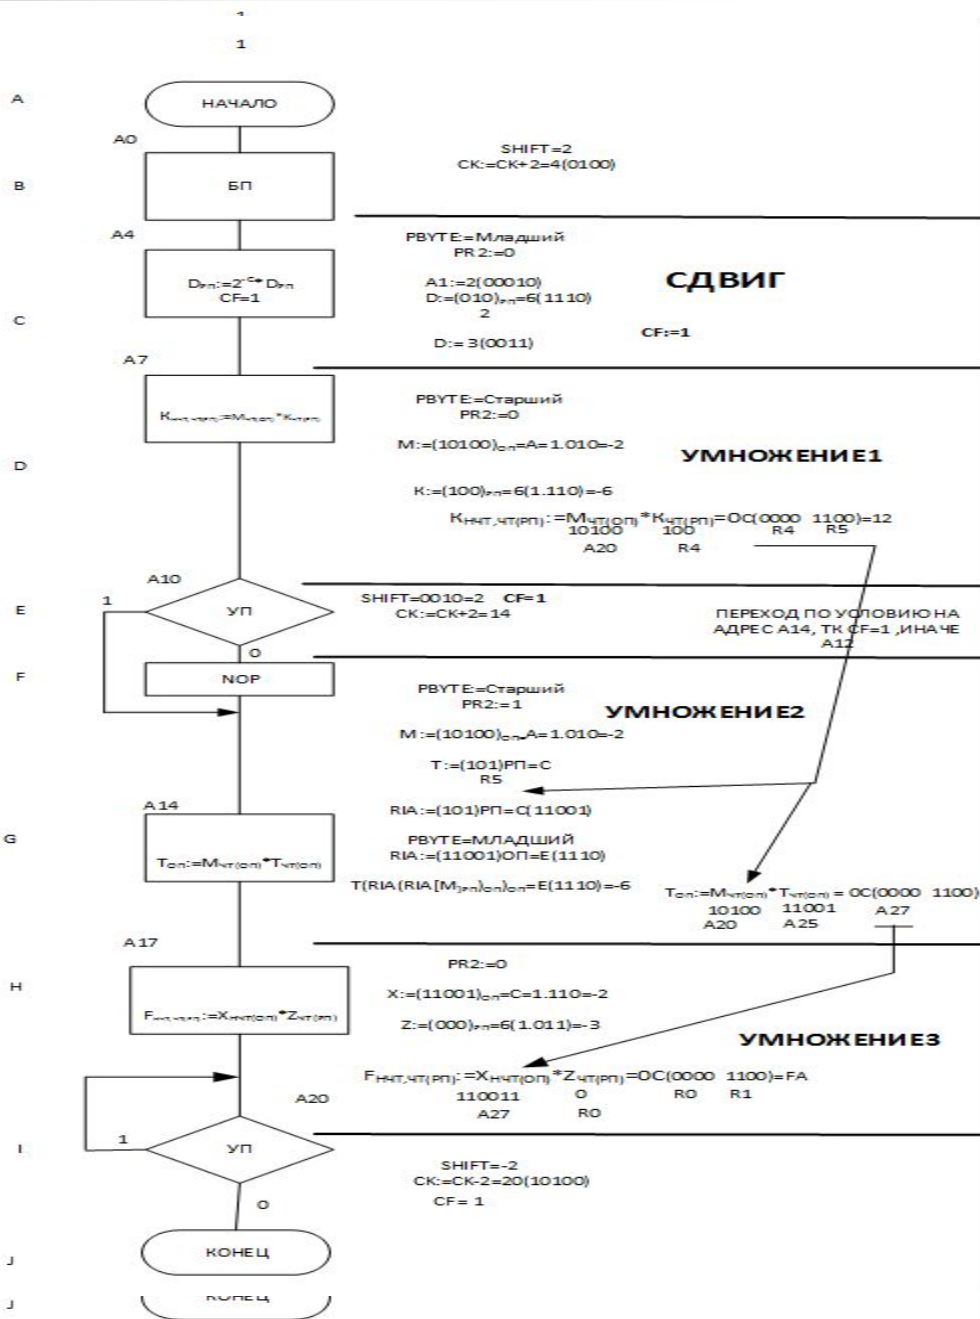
1

1

A

НАЧАЛО

A0

SHIFT=2
CK:=CK+2=4(0100)

B

БП

A4

PBYTE=Младший
PR2:=0

$D_{рп}:=2^{-C}*D_{рп}$
CF=1

A1:=2(00010)
D:=(010)рп=6(1110)
2

СДВИГ

C

CF:=1

D:= 3(0011)

A7

PBYTE=Старший
PR2:=0

$K_{нчт,чт(рп)}:=M_{чт(оп)}*K_{чт(рп)}$

M:=(10100)оп=A=1.010=-2

D

УМНОЖЕНИЕ1

K:=(100)рп=6(1.110)=-6

$K_{НЧТ,ЧТ(РП)}:=M_{ЧТ(ОП)}*K_{ЧТ(РП)}$=0C(0000 1100)=12
10100 100 R4 R5
A20 R4

A10

SHIFT=0010=2 CF=1
CK:=CK+2=14

E

1

УП

ПЕРЕХОД ПО УСЛОВИЮ НА АДРЕС A14, ТК CF=1 ,ИНАЧЕ A12

0

F

NOP

PBYTE=Старший
PR2:=1

УМНОЖЕНИЕ2

M:=(10100)оп=A=1.010=-2

T:=(101)РП=С
R5

A14

RIA:=(101)РП=C(11001)

G

PBYTE=МЛАДШИЙ
RIA:=(11001)ОП=E(1110)

$T_{оп}:=M_{чт(оп)}*T_{чт(оп)}$

T(RIA(RIA[Mзп]оп)оп)оп=E(1110)=-6

$T_{оп}:=M_{чт(оп)}*T_{чт(оп)}$ = 0C(0000 1100)
10100 11001 A27
A20 A25

A17

PR2:=0

H

X:=(11001)оп=C=1.110=-2

$F_{нчт,чт(рп)}:=X_{нчт(оп)}*Z_{чт(рп)}$

Z:=(000)рп=6(1.011)=-3

УМНОЖЕНИЕ3

$F_{НЧТ,ЧТ(РП)}:=X_{НЧТ(ОП)}*Z_{ЧТ(РП)}$=0C(0000 1100)=FA
110011 0 R0 R1
A27 R0

A20

I

1

УП

SHIFT=-2
CK:=CK-2=20(10100)
CF= 1

0

J

КОНЕЦ

J

КОНЕЦ